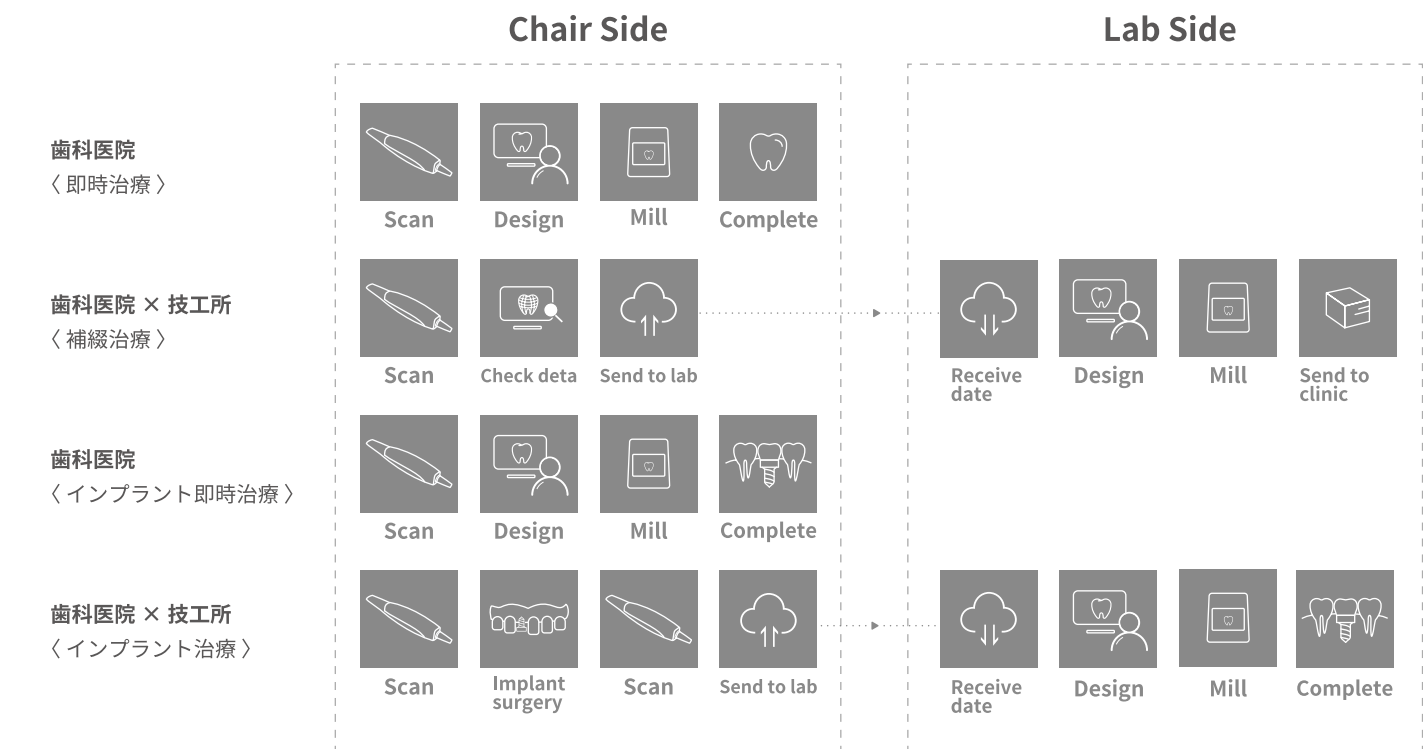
Chair Side

Lab Side

歯科医院
〈 即時治療 〉

Scan
Design
Mill
Complete

歯科医院 × 技工所
〈 補綴治療 〉

Scan
Check deta
Send to lab

Receive date
Design
Mill
Send to clinic

歯科医院
〈 インプラント即時治療 〉

Scan
Design
Mill
Complete

歯科医院 × 技工所
〈 インプラント治療 〉

Scan
Implant surgery
Scan
Send to lab

Receive date
Design
Mill
Complete